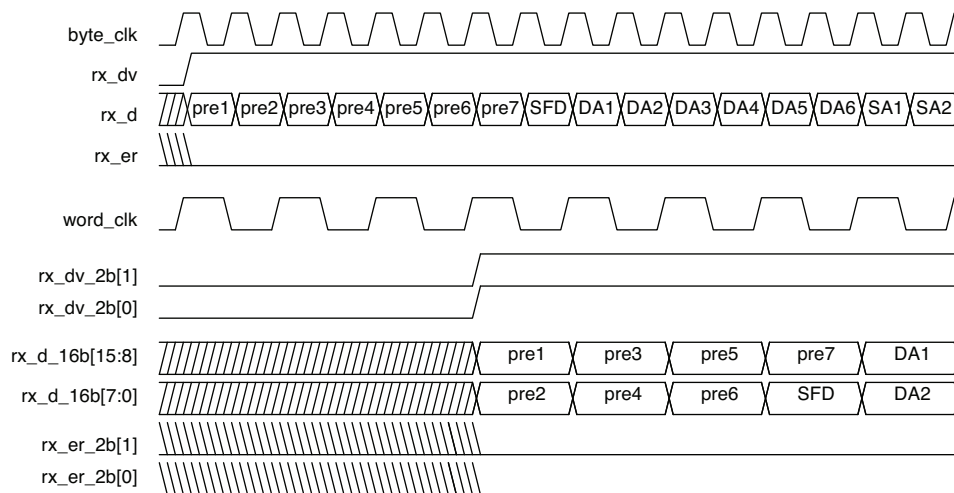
byte_clk
rx_dv
rx_d
pre1 pre2 pre3 pre4 pre5 pre6 pre7 SFD DA1 DA2 DA3 DA4 DA5 DA6 SA1 SA2
rx_er

word_clk

rx_dv_2b[1]
rx_dv_2b[0]

rx_d_16b[15:8]
pre1 pre3 pre5 pre7 DA1
rx_d_16b[7:0]
pre2 pre4 pre6 SFD DA2
rx_er_2b[1]
rx_er_2b[0]